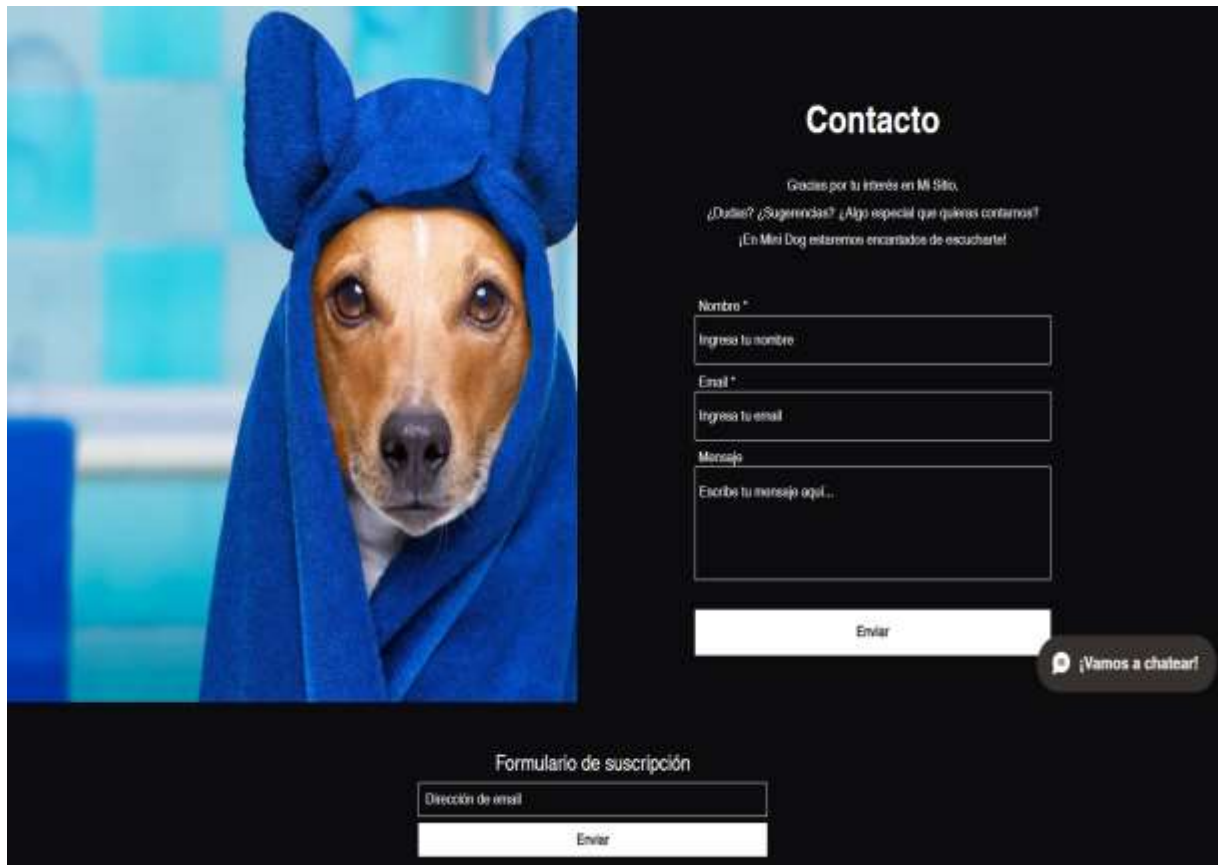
Contacto

Gracias por tu interés en Mi Sitio.
¿Dudas? ¿Sugerencias? ¿Algo especial que quieras contarnos?
¡En Mini Dog estaremos encantados de escucharte!

Nombre *

Ingresa tu nombre

Email *

Ingresa tu email

Mensaje

Escribe tu mensaje aquí...

Enviar

¡Vamos a chatear!

Formulario de suscripción

Dirección de email

Enviar